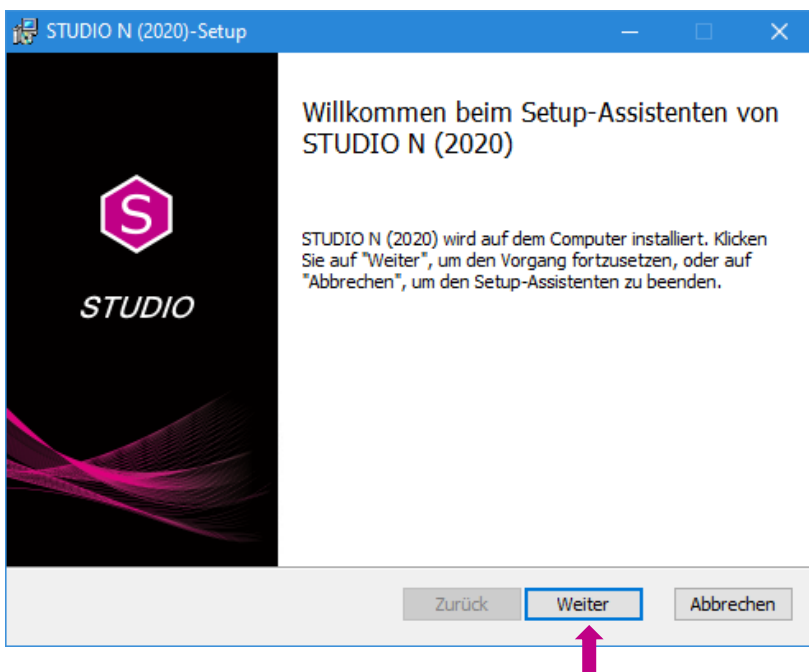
STUDIO N (2020)-Setup

S

STUDIO

Willkommen beim Setup-Assistenten von STUDIO N (2020)

STUDIO N (2020) wird auf dem Computer installiert. Klicken Sie auf "Weiter", um den Vorgang fortzusetzen, oder auf "Abbrechen", um den Setup-Assistenten zu beenden.

Zurück
Weiter
Abbrechen